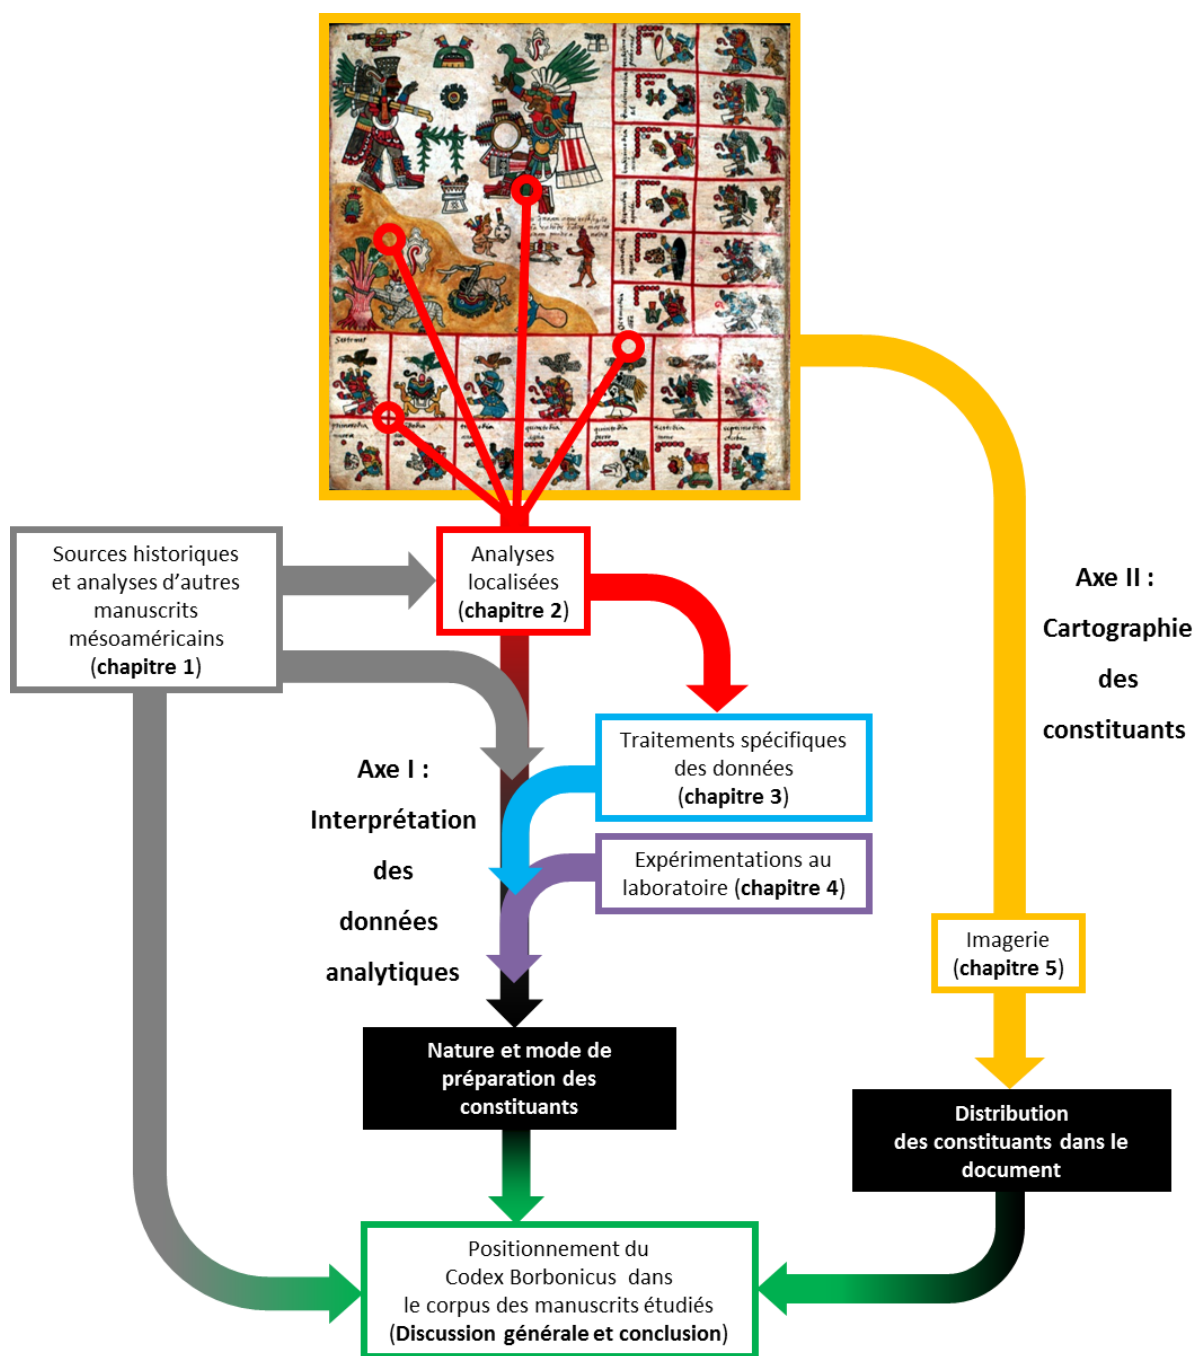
Sources historiques et analyses d'autres manuscrits mésoaméricains (chapitre 1)

Analyses localisées (chapitre 2)

Axe II : Cartographie des constituants

Traitements spécifiques des données (chapitre 3)

Axe I : Interprétation des données analytiques

Expérimentations au laboratoire (chapitre 4)

Imagerie (chapitre 5)

Nature et mode de préparation des constituants

Distribution des constituants dans le document

Positionnement du Codex Borbonicus dans le corpus des manuscrits étudiés (Discussion générale et conclusion)